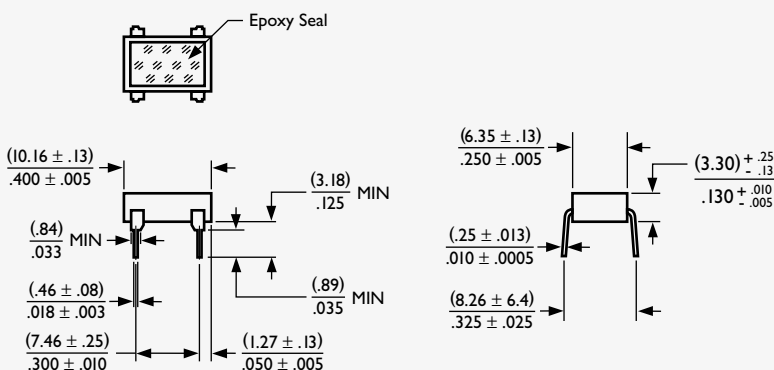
Epoxy Seal

$\frac{(10.16 \pm .13)}{.400 \pm .005}$

$\frac{(3.18)}{.125}$ MIN

$\frac{(.84)}{.033}$ MIN

$\frac{(.89)}{.035}$ MIN

$\frac{(.46 \pm .08)}{.018 \pm .003}$

$\frac{(7.46 \pm .25)}{.300 \pm .010}$

$\frac{(1.27 \pm .13)}{.050 \pm .005}$

$\frac{(6.35 \pm .13)}{.250 \pm .005}$

$\frac{(3.30)^{+.25}_{-.13}}{.130^{+.010}_{-.005}}$

$\frac{(.25 \pm .013)}{.010 \pm .0005}$

$\frac{(8.26 \pm 6.4)}{.325 \pm .025}$